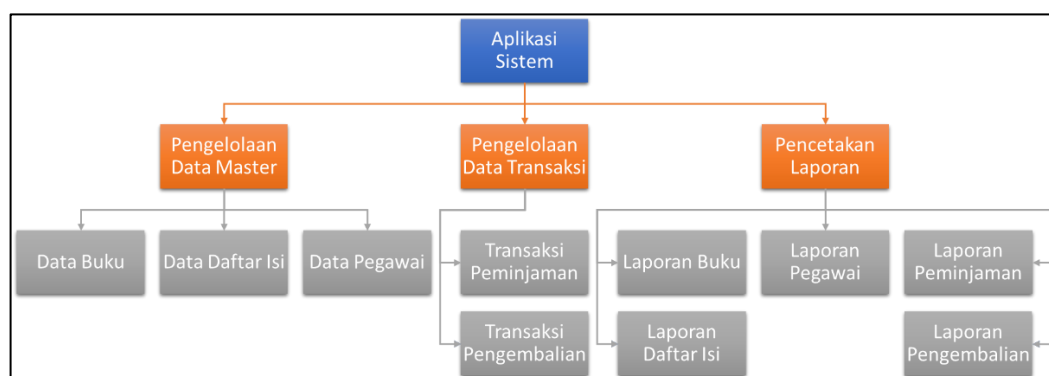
Aplikasi Sistem

Pengelolaan Data Master

Pengelolaan Data Transaksi

Pencetakan Laporan

Data Buku

Data Daftar Isi

Data Pegawai

Transaksi Peminjaman

Transaksi Pengembalian

Laporan Buku

Laporan Daftar Isi

Laporan Pegawai

Laporan Peminjaman

Laporan Pengembalian